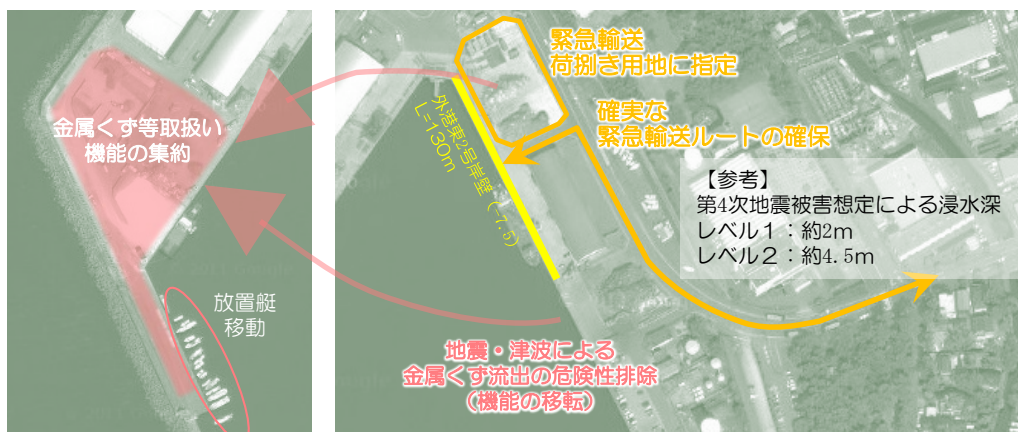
金属くず等取扱い機能の集約

放置艇移動

外港東2号岸壁（-7.5）
L=130m

緊急輸送荷捌き用地に指定

確実な緊急輸送ルートの確保

【参考】
第4次地震被害想定による浸水深
レベル１：約2m
レベル２：約4.5m

地震・津波による金属くず流出の危険性排除（機能の移転）